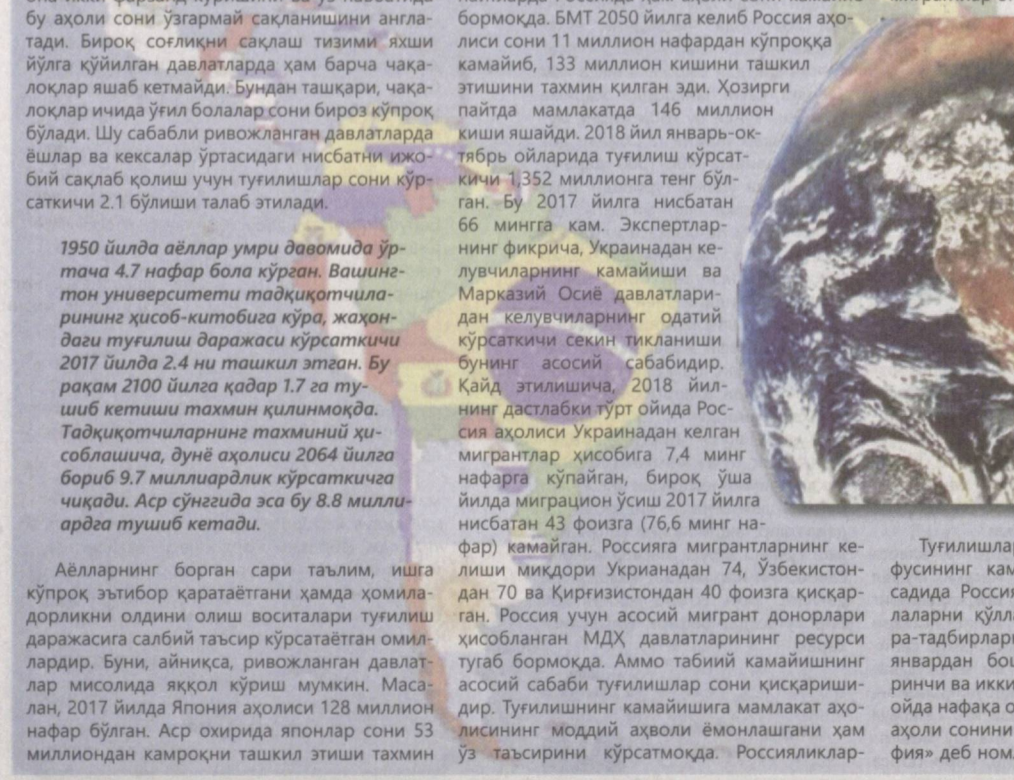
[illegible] бу аҳоли сони ўзгармай сақланишини англатади. Бироқ соғлиқни сақлаш тизими яхши йўлга қўйилган давлатларда ҳам барча чақалоқлар яшаб кетмайди. Бундан ташқари, чақалоқлар ичида ўғил болалар сони бироз кўпроқ бўлади. Шу сабабли ривожланган давлатларда ёшлар ва кексалар ўртасидаги нисбатни ижобий сақлаб қолиш учун туғилишлар сони кўрсаткичи 2.1 бўлиши талаб этилади.

1950 йилда аёллар умри давомида ўртача 4.7 нафар бола кўрган. Вашингтон университети тадқиқотчиларининг ҳисоб-китобига кўра, жаҳондаги туғилиш даражаси кўрсаткичи 2017 йилда 2.4 ни ташкил этган. Бу рақам 2100 йилга қадар 1.7 га тушиб кетиши тахмин қилинмоқда. Тадқиқотчиларнинг тахминий ҳисоблашича, дунё аҳолиси 2064 йилга бориб 9.7 миллиардлик кўрсаткичга чиқади. Аср сўнггида эса бу 8.8 миллиардга тушиб кетади.

Аёлларнинг борган сари таълим, ишга кўпроқ эътибор қаратаётгани ҳамда ҳомиладорликни олдини олиш воситалари туғилиш даражасига салбий таъсир кўрсатаётган омиллардир. Буни, айниқса, ривожланган давлатлар мисолида яққол кўриш мумкин. Масалан, 2017 йилда Япония аҳолиси 128 миллион нафар бўлган. Аср охирида японлар сони 53 миллиондан камроқни ташкил этиши тахмин

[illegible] бормоқда. БМТ 2050 йилга келиб Россия аҳолиси сони 11 миллион нафардан кўпроққа камайиб, 133 миллион кишини ташкил этишини тахмин қилган эди. Ҳозирги пайтда мамлакатда 146 миллион киши яшайди. 2018 йил январь-октябрь ойларида туғилиш кўрсаткичи 1,352 миллионга тенг бўлган. Бу 2017 йилга нисбатан 66 мингга кам. Экспертларнинг фикрича, Украинадан келувчиларнинг камайиши ва Марказий Осиё давлатларидан келувчиларнинг одатий кўрсаткичи секин тикланиши бунинг асосий сабабидир. Қайд этилишича, 2018 йилнинг дастлабки тўрт ойида Россия аҳолиси Украинадан келган мигрантлар ҳисобига 7,4 минг нафарга кўпайган, бироқ ўша йилда миграцион ўсиш 2017 йилга нисбатан 43 фоизга (76,6 минг нафар) камайган. Россияга мигрантларнинг келиши миқдори Украинадан 74, Ўзбекистондан 70 ва Қирғизистондан 40 фоизга қисқарган. Россия учун асосий мигрант донорлари ҳисобланган МДҲ давлатларининг ресурси тугаб бормоқда. Аммо табиий камайишнинг асосий сабаби туғилишлар сони қисқаришидир. Туғилишнинг камайишига мамлакат аҳолисининг моддий аҳволи ёмонлашгани ҳам ўз таъсирини кўрсатмоқда. Россияликлар-

Туғилишлар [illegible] фусиннинг кам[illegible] садида Россия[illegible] лаларни кўлл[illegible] ра-тадбирлар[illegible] январдан бо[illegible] ринчи ва икки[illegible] ойда нафақа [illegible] аҳоли сонини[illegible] фия» деб ном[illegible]